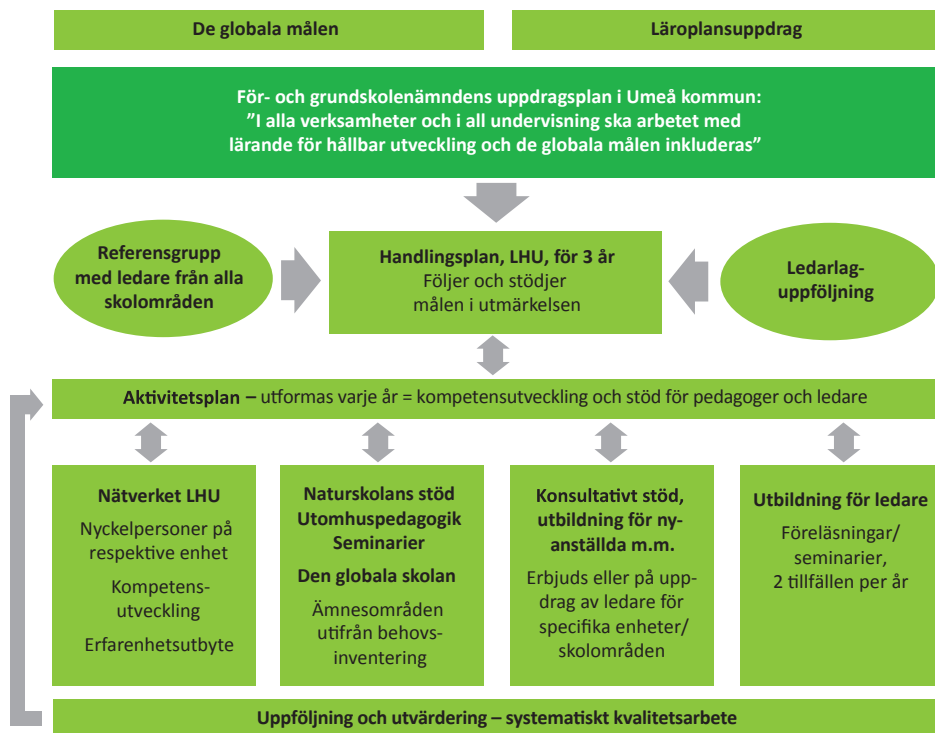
De globala målen

Läroplansuppdrag

För- och grundskolenämndens uppdragsplan i Umeå kommun:
”I alla verksamheter och i all undervisning ska arbetet med lärande för hållbar utveckling och de globala målen inkluderas”

Referensgrupp med ledare från alla skolområden

Handlingsplan, LHU, för 3 år
Följer och stödjer målen i utmärkelsen

Ledarlag-uppföljning

Aktivitetsplan – utformas varje år = kompetensutveckling och stöd för pedagoger och ledare

Nätverket LHU
Nyckelpersoner på respektive enhet
Kompetens-utveckling
Erfarenhetsutbyte

Naturskolans stöd
Utomhuspedagogik
Seminarier
Den globala skolan
Ämnesområden utifrån behovs-inventering

Konsultativt stöd, utbildning för nyanställda m.m.
Erbjuds eller på uppdrag av ledare för specifika enheter/ skolområden

Utbildning för ledare
Föreläsningar/ seminarier, 2 tillfällen per år

Uppföljning och utvärdering – systematiskt kvalitetsarbete